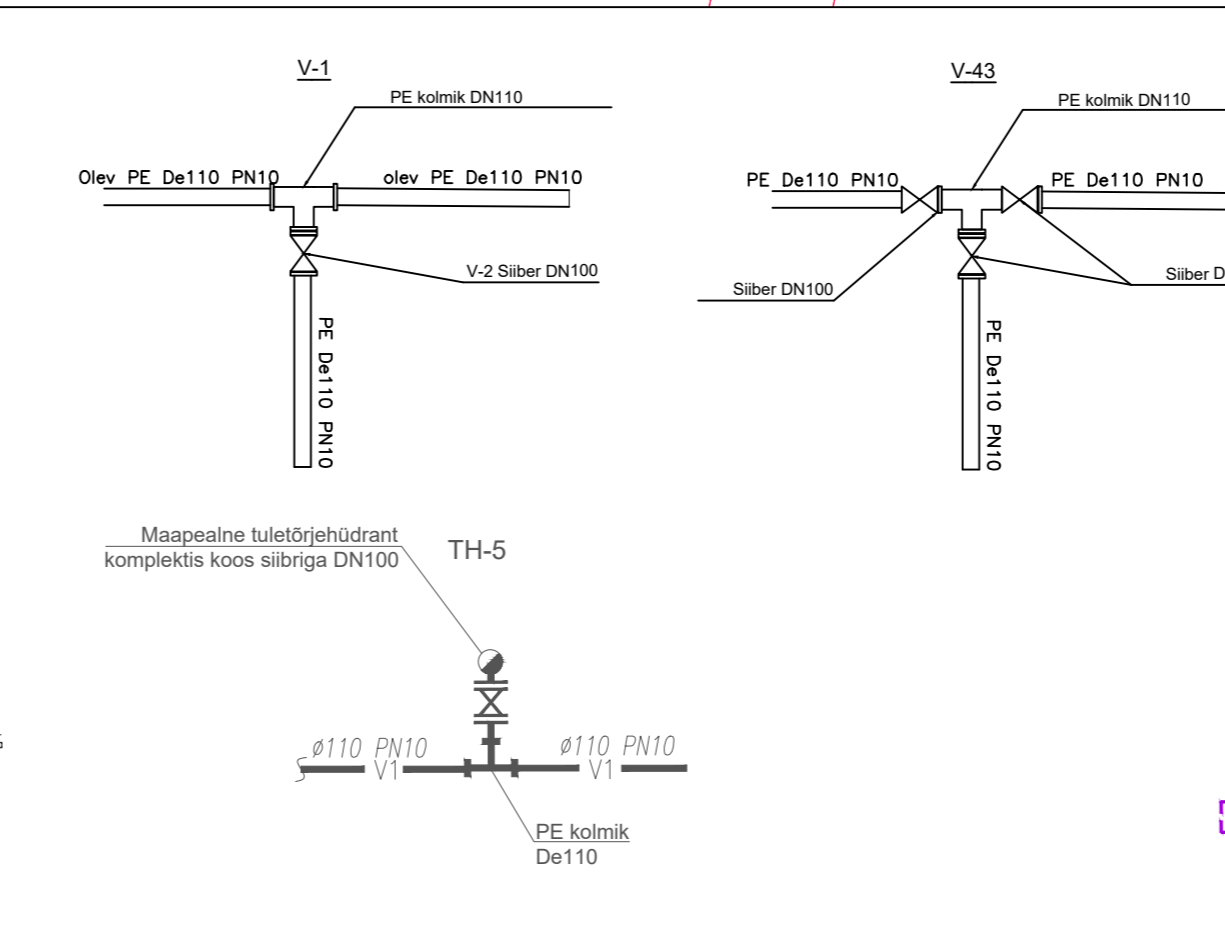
V-1

PE kolmik DN110

Olev PE De110 PN10

olev PE De110 PN10

V-2 Siiber DN100

PE De110 PN10

V-43

PE kolmik DN110

PE De110 PN10

PE De110 PN10

Siiber DN100

Siiber D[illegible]

PE De110 PN10

Maapealne tuletõrjehüdrant komplektis koos siibriga DN100

TH-5

ø110 PN10

V1

ø110 PN10

V1

PE kolmik De110